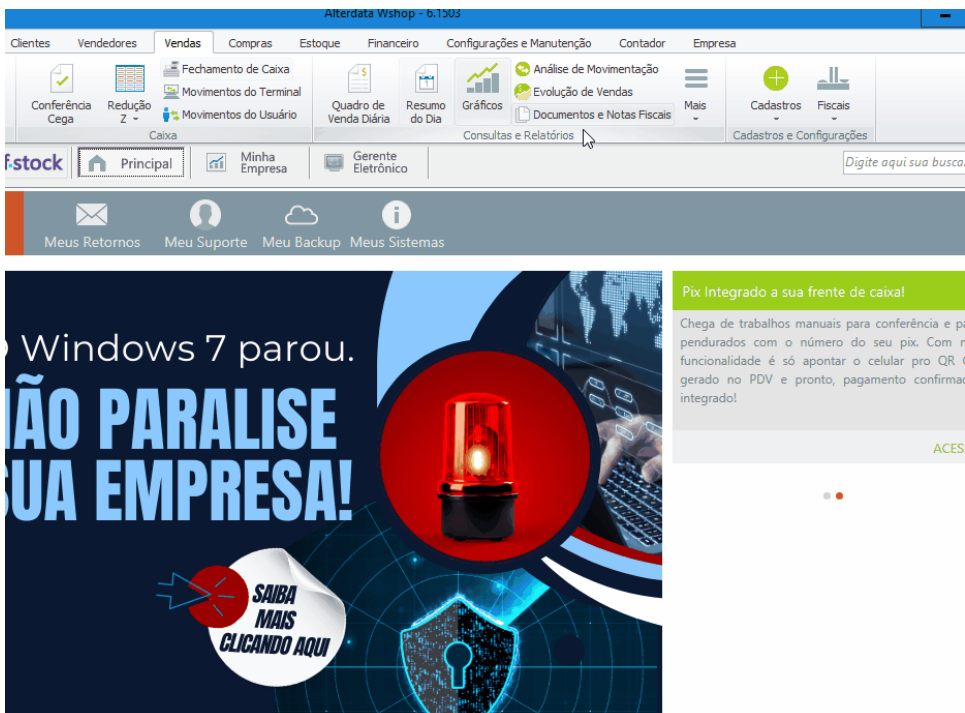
Alterdata Wshop - 6.1503

Clientes Vendedores Vendas Compras Estoque Financeiro Configurações e Manutenção Contador Empresa

Conferência Cega
Redução Z
Fechamento de Caixa
Movimentos do Terminal
Movimentos do Usuário
Caixa

Quadro de Venda Diária
Resumo do Dia
Gráficos
Análise de Movimentação
Evolução de Vendas
Documentos e Notas Fiscais
Mais
Consultas e Relatórios

Cadastros
Fiscais
Cadastros e Configurações

f·stock
Principal
Minha Empresa
Gerente Eletrônico

Digite aqui sua busca

Meus Retornos
Meu Suporte
Meu Backup
Meus Sistemas

Windows 7 parou.
ÃO PARALISE
SUA EMPRESA!

SAIBA MAIS CLICANDO AQUI

Pix Integrado a sua frente de caixa!

Chega de trabalhos manuais para conferência e pa pendurados com o número do seu pix. Com n funcionalidade é só apontar o celular pro QR C gerado no PDV e pronto, pagamento confirmac integrado!

ACES